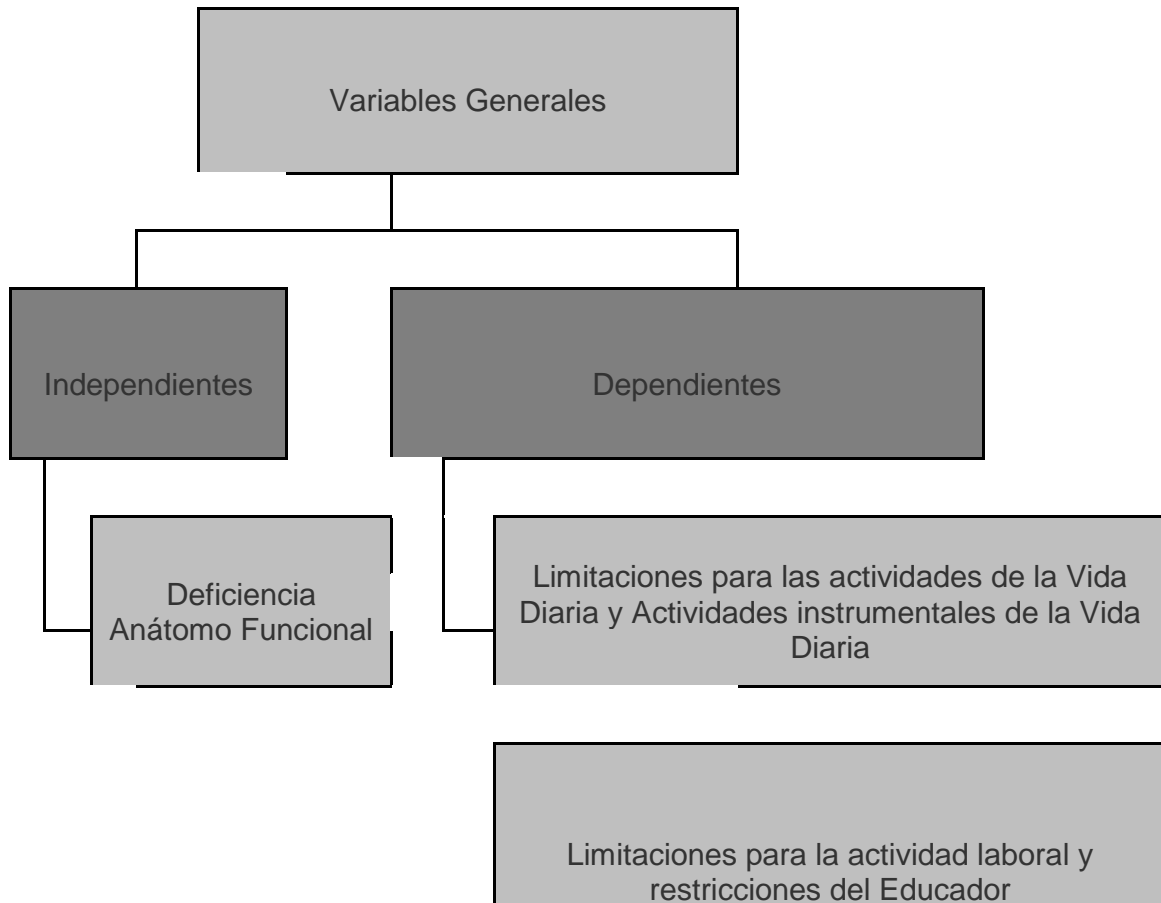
Variables Generales

Independientes

Dependientes

Deficiencia Anátomo Funcional

Limitaciones para las actividades de la Vida Diaria y Actividades instrumentales de la Vida Diaria

Limitaciones para la actividad laboral y restricciones del Educador